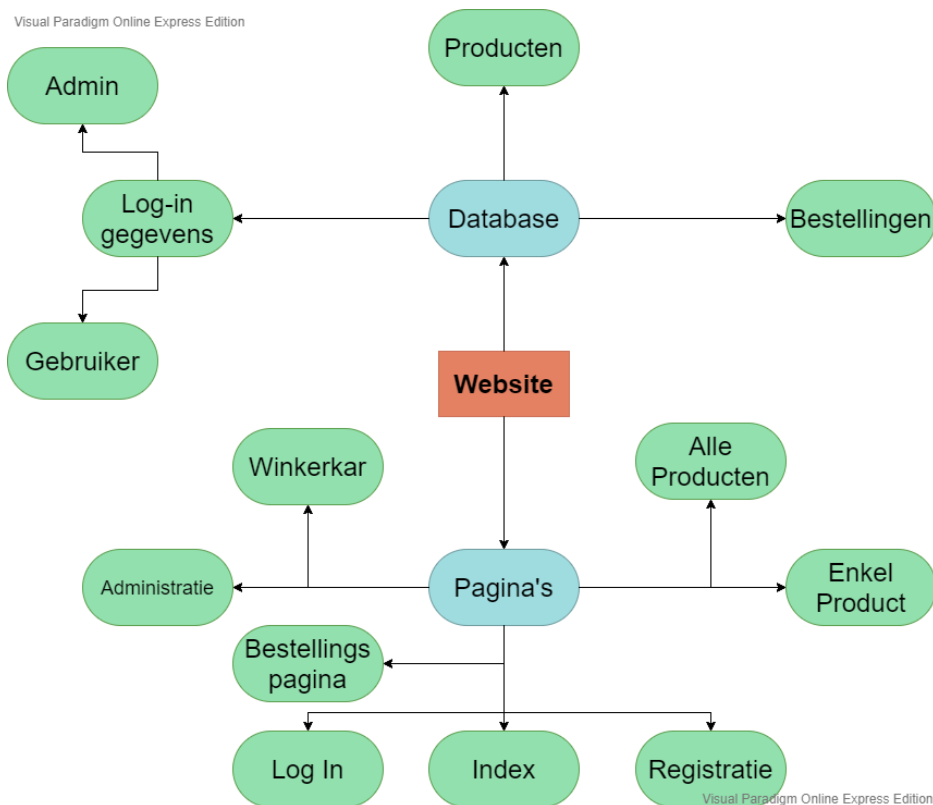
Visual Paradigm Online Express Edition

Producten

Admin

Log-in gegevens

Database

Bestellingen

Gebruiker

Website

Winkerkar

Alle Producten

Administratie

Pagina's

Enkel Product

Bestellings pagina

Log In

Index

Registratie

Visual Paradigm Online Express Edition